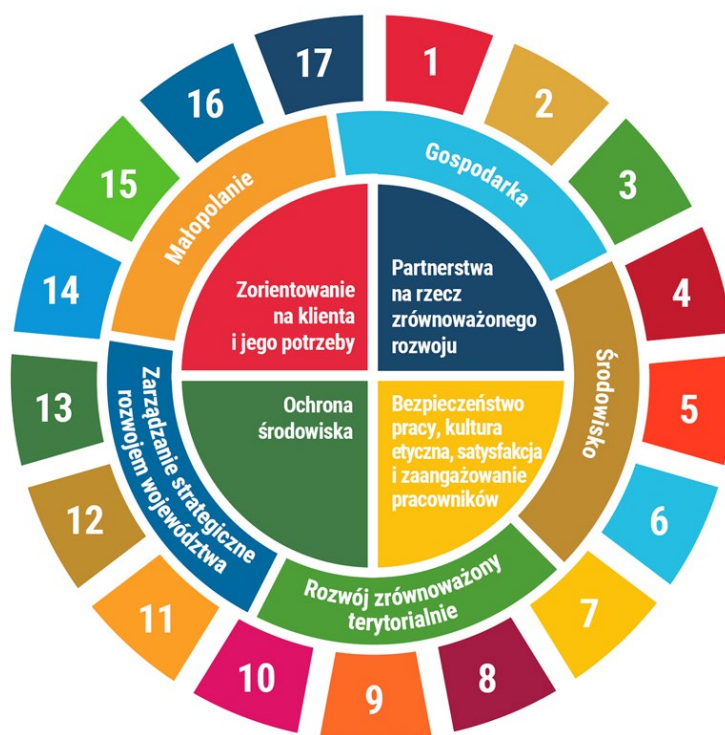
17
1
2
3
4
5
6
7
8
9
10
11
12
13
14
15
16

Gospodarka
Środowisko
Rozwój zrównoważony terytorialnie
Zarządzanie strategiczne rozwojem województwa
Małopolanie

Zorientowanie na klienta i jego potrzeby

Partnerstwa na rzecz zrównoważonego rozwoju

Ochrona środowiska

Bezpieczeństwo pracy, kultura etyczna, satysfakcja i zaangażowanie pracowników